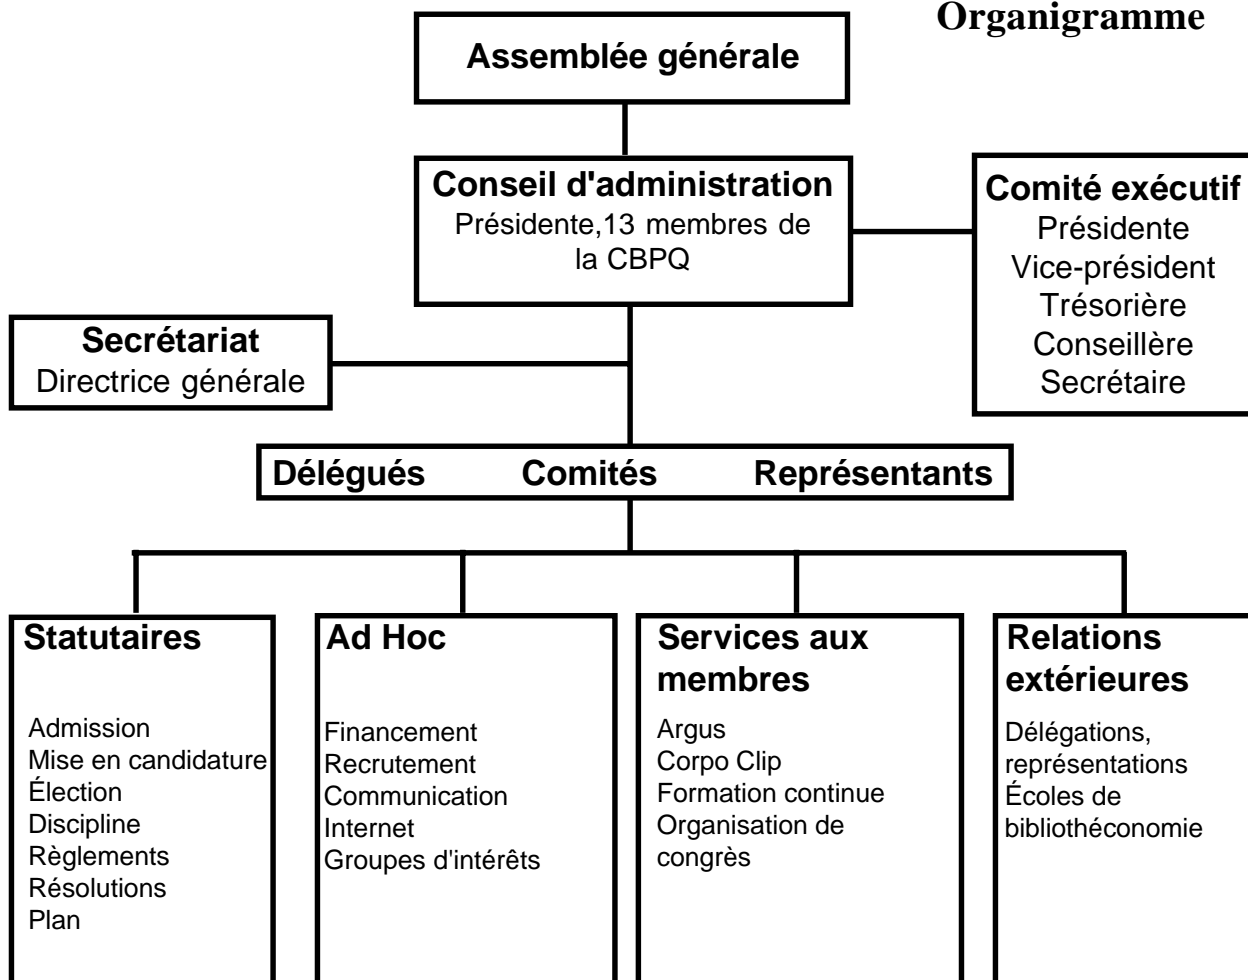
Organigramme

Assemblée générale

Conseil d'administration
Présidente,13 membres de la CBPQ

Comité exécutif
Présidente
Vice-président
Trésorière
Conseillère
Secrétaire

Secrétariat
Directrice générale

Délégués Comités Représentants

Statutaires

Admission
Mise en candidature
Élection
Discipline
Règlements
Résolutions
Plan

Ad Hoc

Financement
Recrutement
Communication
Internet
Groupes d'intérêts

Services aux membres

Argus
Corpo Clip
Formation continue
Organisation de congrès

Relations extérieures

Délégations, représentations
Écoles de bibliothéconomie